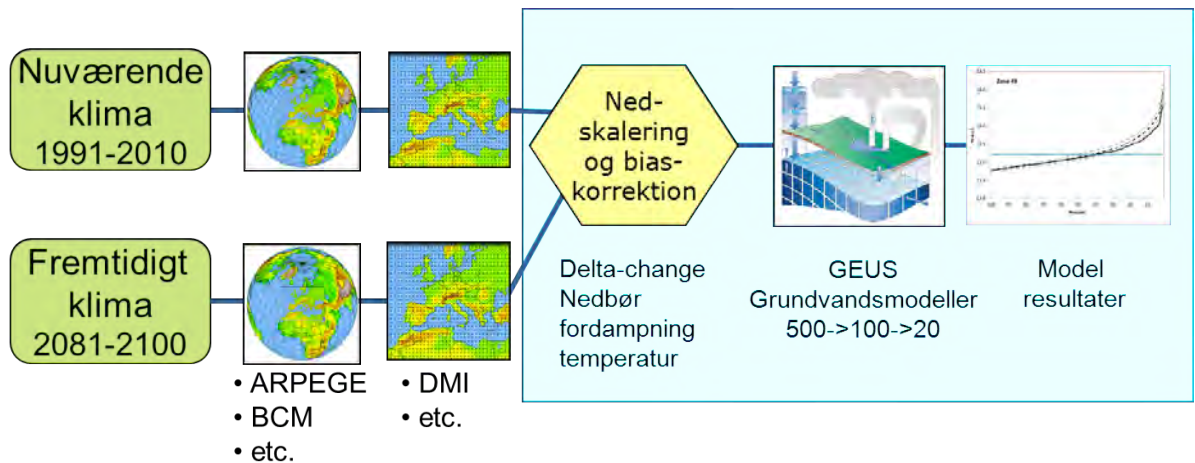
Nuværende klima 1991-2010

Fremtidigt klima 2081-2100

• ARPEGE
• BCM
• etc.

• DMI
• etc.

Ned-skalering og bias-korrektion

Delta-change
Nedbør
fordampning
temperatur

GEUS
Grundvandsmodeller
500->100->20

Zone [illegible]

Model
resultater